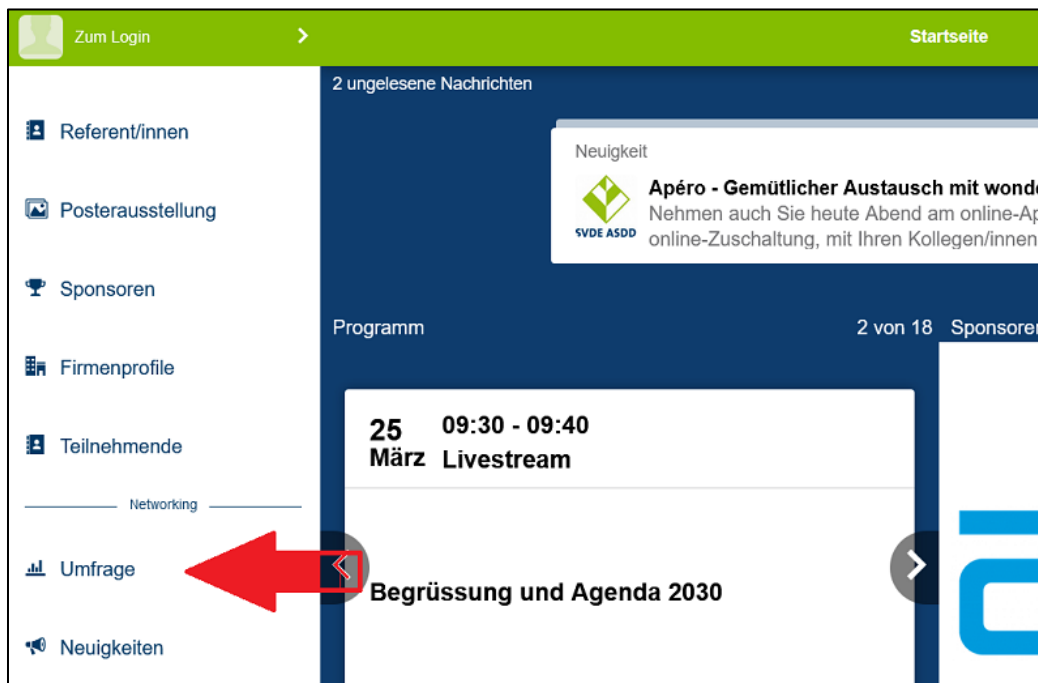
Zum Login

Startseite

Referent/innen

Posterausstellung

Sponsoren

Firmenprofile

Teilnehmende

Networking

Umfrage

Neuigkeiten

2 ungelesene Nachrichten

Neuigkeit

SVDE ASDD

Apéro - Gemütlicher Austausch mit wond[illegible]

Nehmen auch Sie heute Abend am online-Ap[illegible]

online-Zuschaltung, mit Ihren Kollegen/innen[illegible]

Programm

2 von 18

Sponsoren

25
März

09:30 - 09:40
Livestream

Begrüssung und Agenda 2030